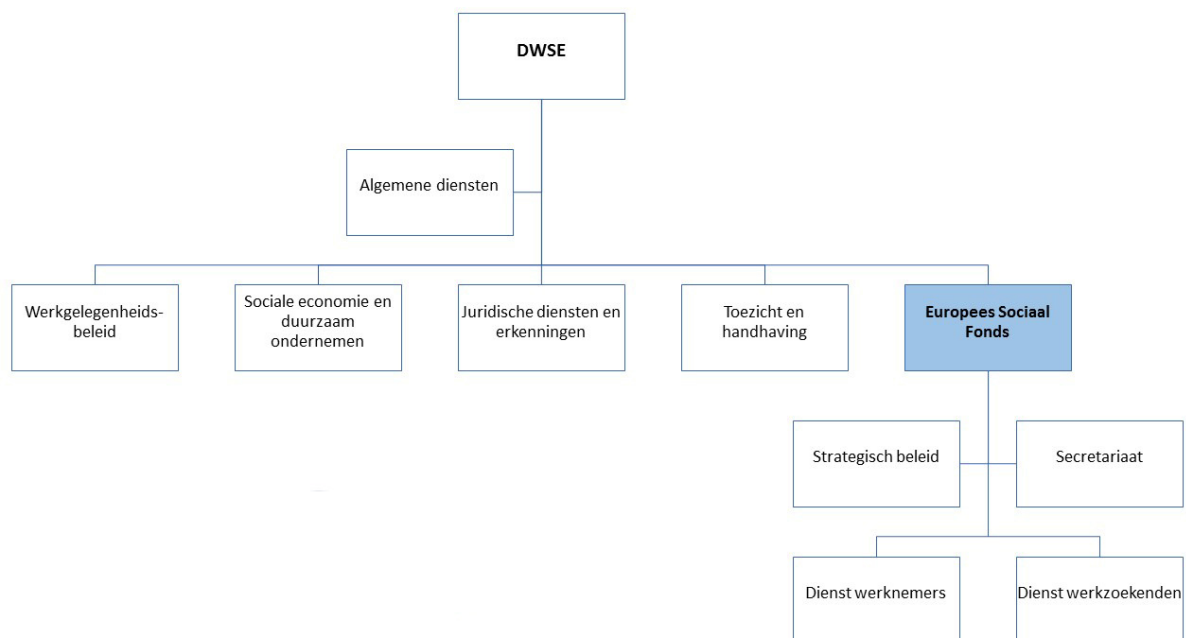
DWSE

Algemene diensten

Werkgelegenheidsbeleid

Sociale economie en duurzaam ondernemen

Juridische diensten en erkenningen

Toezicht en handhaving

Europees Sociaal Fonds

Strategisch beleid

Secretariaat

Dienst werknemers

Dienst werkzoekenden